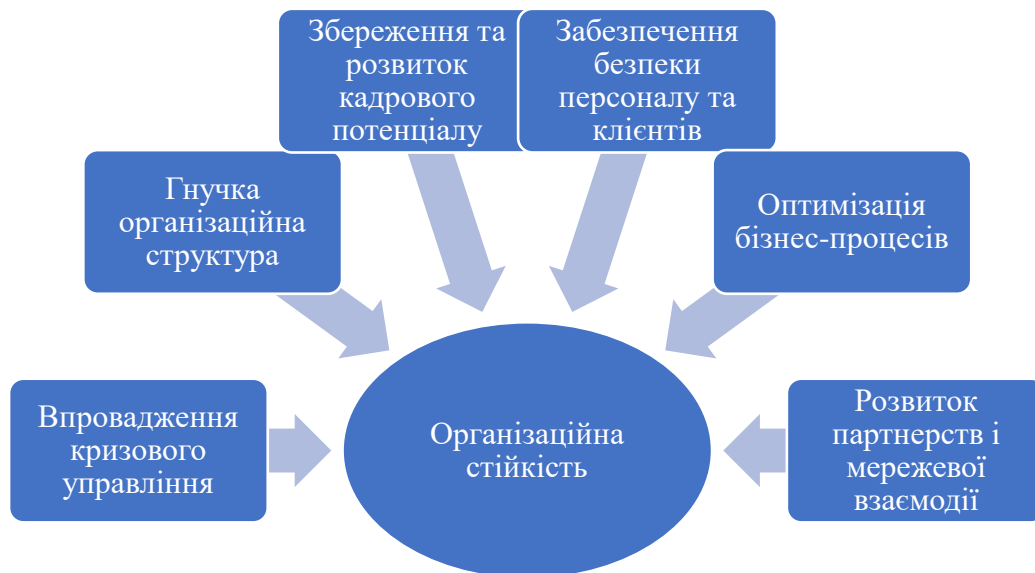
Збереження та розвиток кадрового потенціалу

Забезпечення безпеки персоналу та клієнтів

Гнучка організаційна структура

Оптимізація бізнес-процесів

Впровадження кризового управління

Організаційна стійкість

Розвиток партнерств і мережевої взаємодії